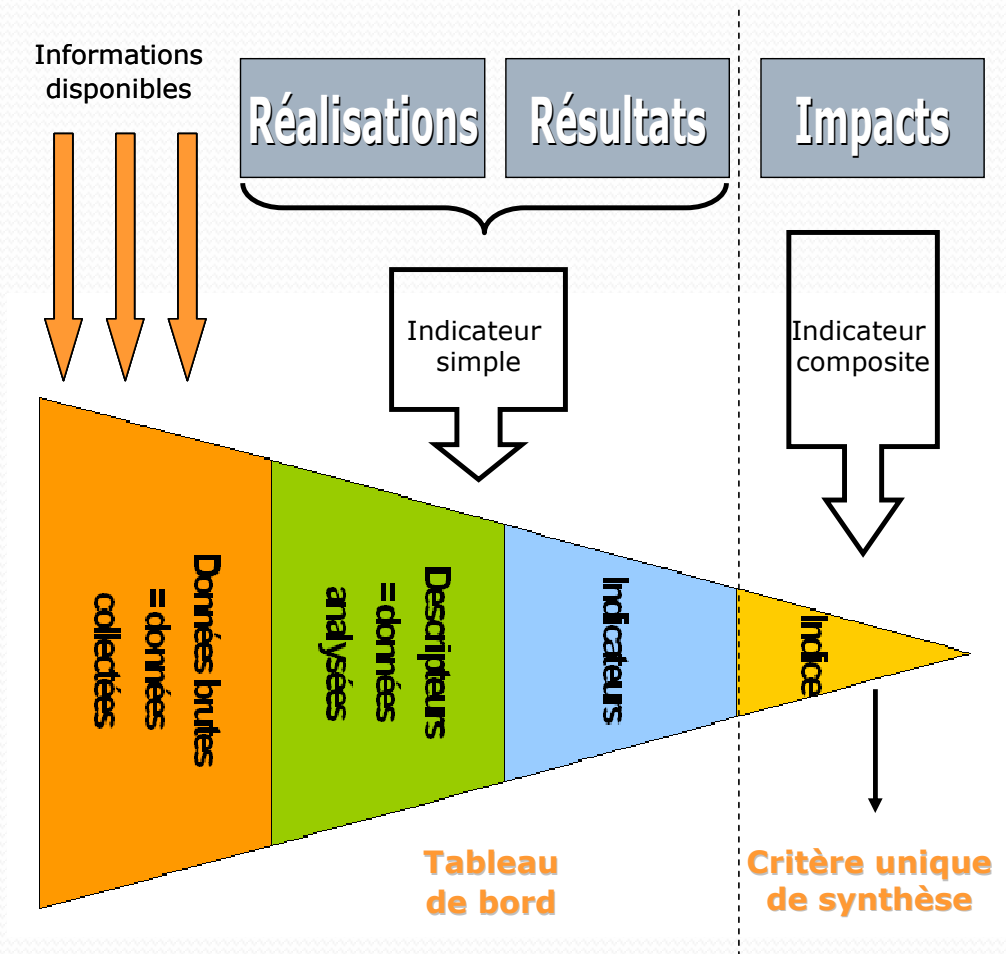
Informations disponibles

Réalisations

Résultats

Impacts

Indicateur simple

Indicateur composite

Données brutes = données collectées

Descripteurs = données analysées

Indicateurs

Indice

Tableau de bord

Critère unique de synthèse